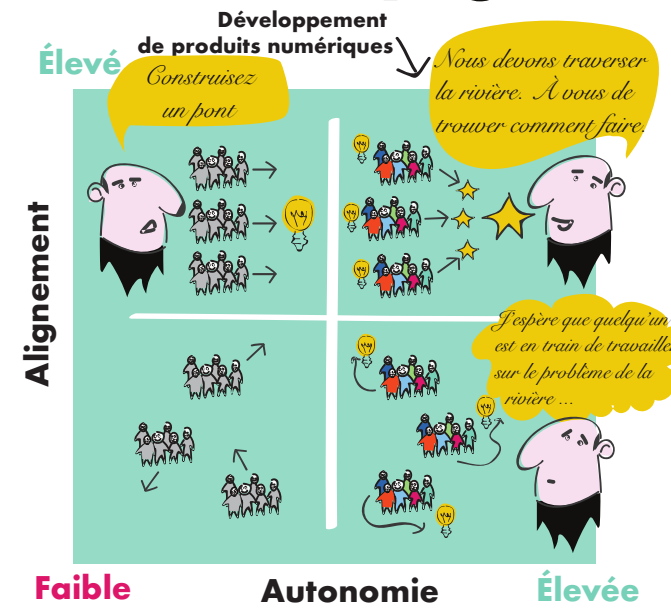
Développement de produits numériques

Élevé

Construisez un pont

Nous devons traverser la rivière. À vous de trouver comment faire.

Alignement

J'espère que quelqu'un est en train de travaille sur le problème de la rivière ...

Faible

Autonomie

Élevée